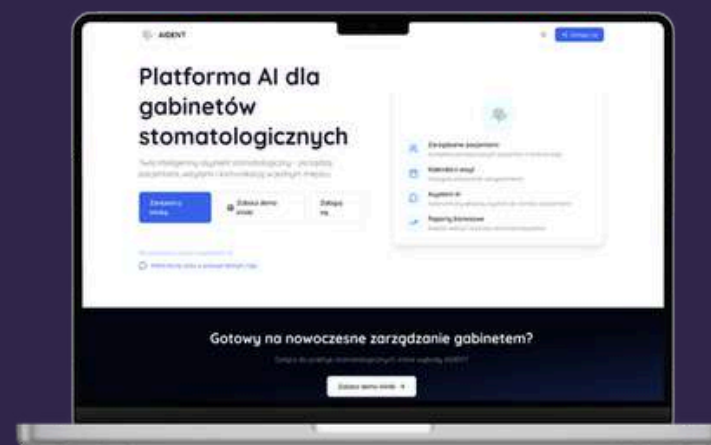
AIDENT

Platforma AI dla gabinetów stomatologicznych

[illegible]

Zarejestruj klinikę

Zobacz demo wideo

Zaloguj się

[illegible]

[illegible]

Zarządzanie pacjentami

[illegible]

Kalendarz wizyt

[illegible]

Asystent AI

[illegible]

Raporty biznesowe

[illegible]

Gotowy na nowoczesne zarządzanie gabinetem?

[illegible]

Zobacz demo wideo